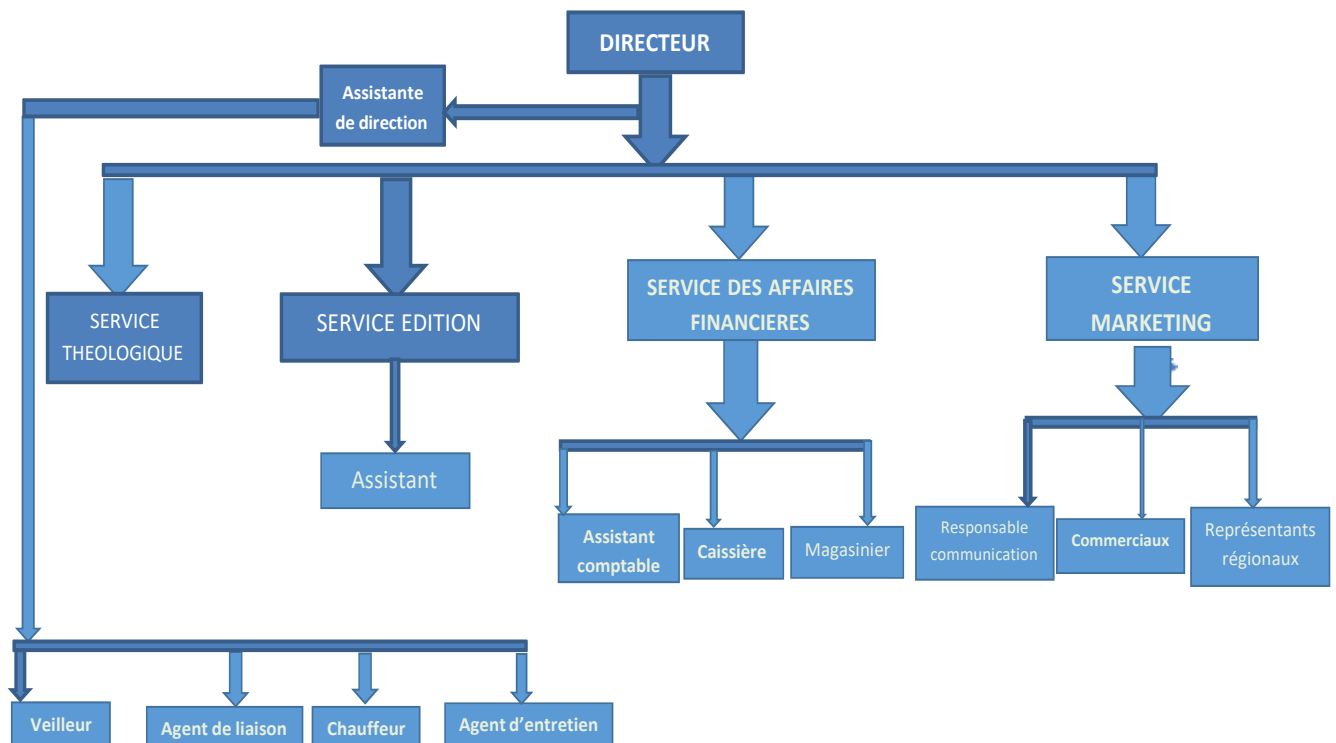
DIRECTEUR

Assistante de direction

SERVICE THEOLOGIQUE

SERVICE EDITION

Assistant

SERVICE DES AFFAIRES FINANCIERES

Assistant comptable

Caissière

Magasinier

SERVICE MARKETING

Responsable communication

Commerciaux

Représentants régionaux

Veilleur

Agent de liaison

Chauffeur

Agent d'entretien